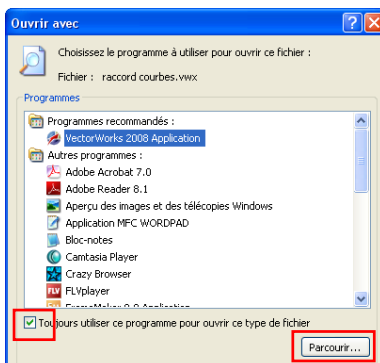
Ouvrir avec

Choisissez le programme à utiliser pour ouvrir ce fichier :

Fichier : raccord courbes.vwx

Programmes

Programmes recommandés :

VectorWorks 2008 Application

Autres programmes :

Adobe Acrobat 7.0

Adobe Reader 8.1

Aperçu des images et des télécopies Windows

Application MFC WORDPAD

Bloc-notes

Camtasia Player

Crazy Browser

FLVplayer

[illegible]

Toujours utiliser ce programme pour ouvrir ce type de fichier

Parcourir...